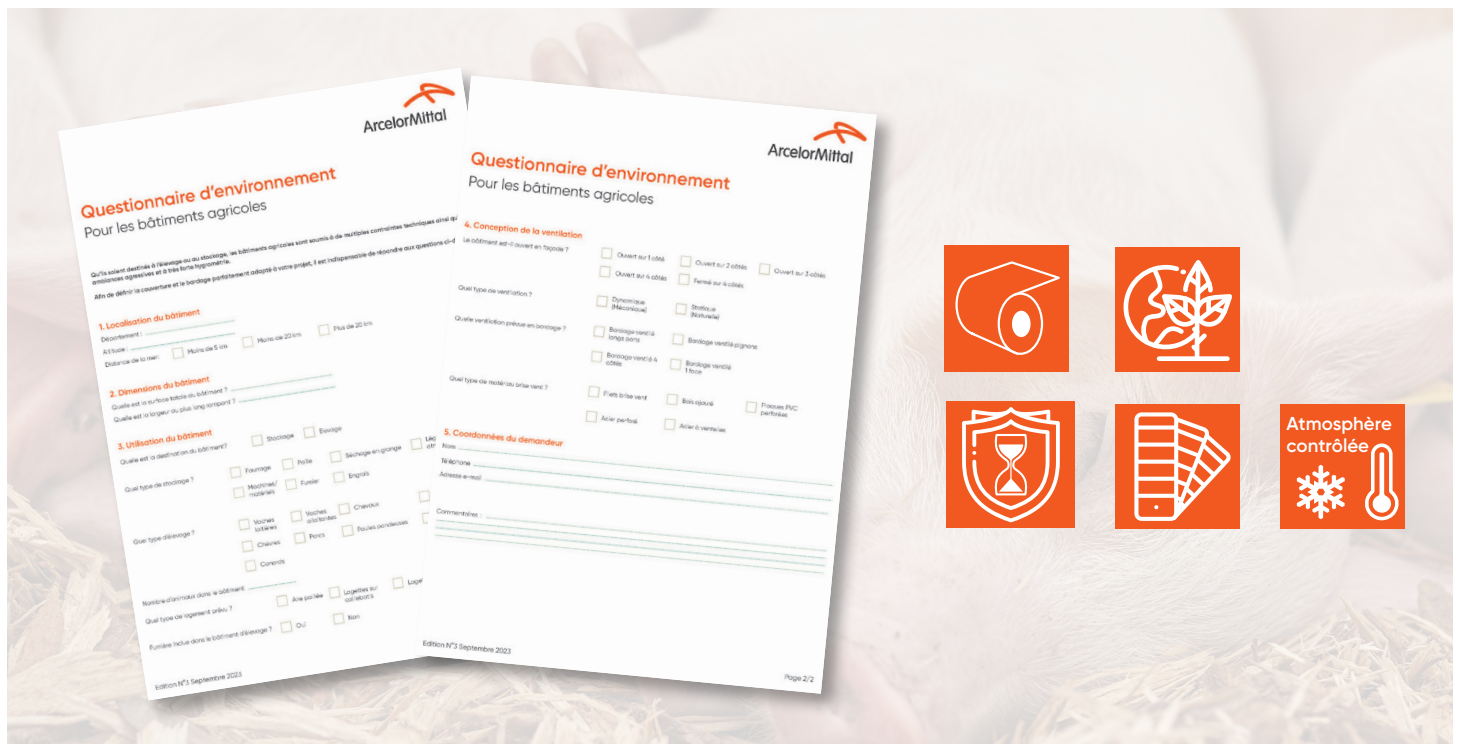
ArcelorMittal

Questionnaire d'environnement
Pour les bâtiments agricoles

Qu'ils soient destinés à l'élevage ou au stockage, les bâtiments agricoles sont soumis à de multiples contraintes techniques ainsi qu' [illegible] ambiances agressives et à très forte hygrométrie.

Afin de définir la couverture et le bardage parfaitement adapté à votre projet, il est indispensable de répondre aux questions ci-d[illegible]

1. Localisation du bâtiment
Département :
Altitude :
Distance de la mer : Moins de 5 km Moins de 20 km Plus de 20 km

2. Dimensions du bâtiment
Quelle est la surface totale du bâtiment ?
Quelle est la largeur du plus long rampant ?

3. Utilisation du bâtiment
Quelle est la destination du bâtiment? Stockage Elevage
Quel type de stockage ? Fourrage Paille Séchage en grange Machines/ matériels Fumier Engrais
Quel type d'élevage ? Vaches laitières Vaches allaitantes Chevaux Chèvres Porcs Poules pondeuses Canards
Nombre d'animaux dans le bâtiment
Quel type de logement prévu ? Aire paillée Logettes sur caillebotis
Fumière inclue dans le bâtiment d'élevage ? Oui Non

Edition N°3 Septembre 2023

ArcelorMittal

Questionnaire d'environnement
Pour les bâtiments agricoles

4. Conception de la ventilation
Le bâtiment est-il ouvert en façade ? Ouvert sur 1 côté Ouvert sur 2 côtés Ouvert sur 3 côtés Ouvert sur 4 côtés Fermé sur 4 côtés
Quel type de ventilation ? Dynamique (Mécanique) Statique (Naturelle)
Quelle ventilation prévue en bardage ? Bardage ventilé long pans Bardage ventilé pignons Bardage ventilé 4 côtés Bardage ventilé 1 face
Quel type de matériau brise vent ? Filets brise vent Bois ajouré Plaques PVC perforées Acier perforé Acier à ventelles

5. Coordonnées du demandeur
Nom
Téléphone
Adresse e-mail
Commentaires :

Edition N°3 Septembre 2023
Page 2/2

Atmosphère contrôlée